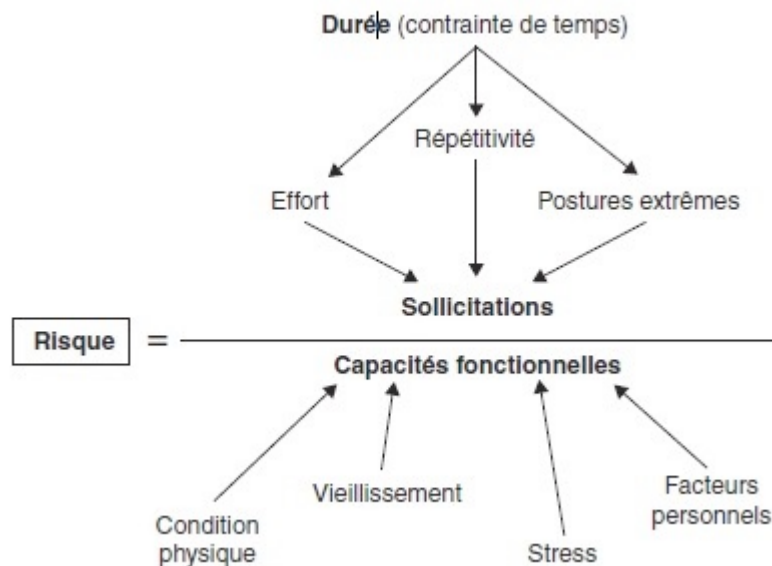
**Durée** (contrainte de temps)

Répétitivité

Effort

Postures extrêmes

**Sollicitations**

**Risque** =

**Capacités fonctionnelles**

Vieillissement

Facteurs personnels

Condition physique

Stress